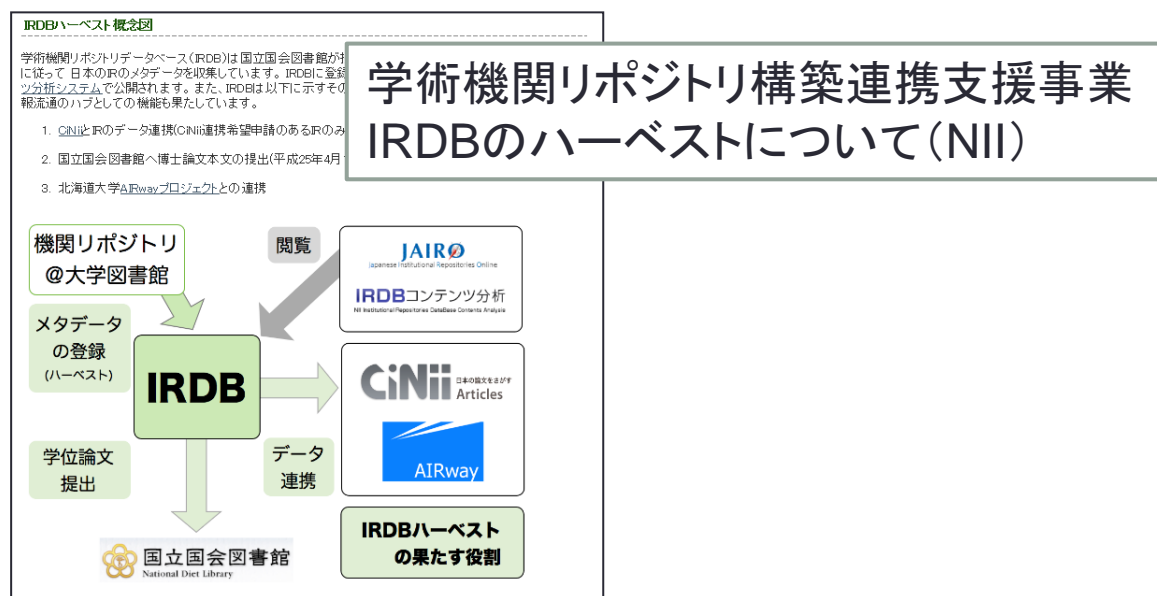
IRDBハーベスト概念図

学術機関リポジトリデータベース（IRDB）は国立国会図書館が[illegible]に従って 日本のIRのメタデータを収集しています。IRDBに登録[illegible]ツ分析システムで公開されます。また、IRDBは以下に示すその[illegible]報流通のハブとしての機能も果たしています。

1. CiNiiとIRのデータ連携(CiNii連携希望申請のあるIRのみ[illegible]

2. 国立国会図書館へ博士論文本文の提出(平成25年4月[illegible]

3. 北海道大学AIRwayプロジェクトとの連携

学術機関リポジトリ構築連携支援事業
IRDBのハーベストについて（NII）

機関リポジトリ
@大学図書館

閲覧

JAIRO
Japanese Institutional Repositories Online

IRDBコンテンツ分析
NII Institutional Repositories DataBase Contents Analysis

メタデータ
の登録
（ハーベスト）

IRDB

CiNii 日本の論文をさがす Articles

AIRway

学位論文
提出

データ
連携

IRDBハーベスト
の果たす役割

国立国会図書館
National Diet Library